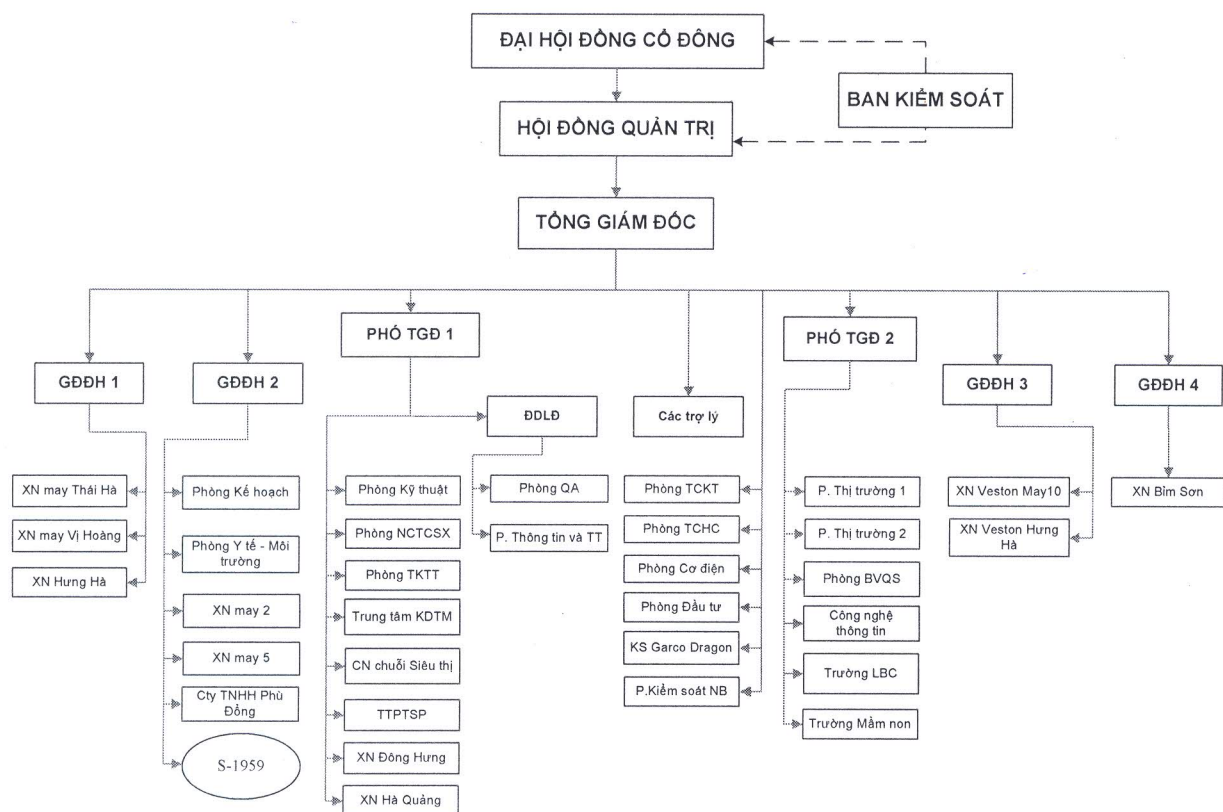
ĐẠI HỘI ĐỒNG CỔ ĐÔNG

BAN KIỂM SOÁT

HỘI ĐỒNG QUẢN TRỊ

TỔNG GIÁM ĐỐC

PHÓ TGĐ 1

PHÓ TGĐ 2

GĐĐH 1

GĐĐH 2

ĐDLĐ

Các trợ lý

GĐĐH 3

GĐĐH 4

XN may Thái Hà

XN may Vị Hoàng

XN Hưng Hà

Phòng Kế hoạch

Phòng Y tế - Môi trường

XN may 2

XN may 5

Cty TNHH Phù Đổng

S-1959

Phòng Kỹ thuật

Phòng NCTCSX

Phòng TKTT

Trung tâm KDTM

CN chuỗi Siêu thị

TTPTSP

XN Đông Hưng

XN Hà Quảng

Phòng QA

P. Thông tin và TT

Phòng TCKT

Phòng TCHC

Phòng Cơ điện

Phòng Đầu tư

KS Garco Dragon

P.Kiểm soát NB

P. Thị trường 1

P. Thị trường 2

Phòng BVQS

Công nghệ thông tin

Trường LBC

Trường Mầm non

XN Veston May10

XN Veston Hưng Hà

XN Bỉm Sơn